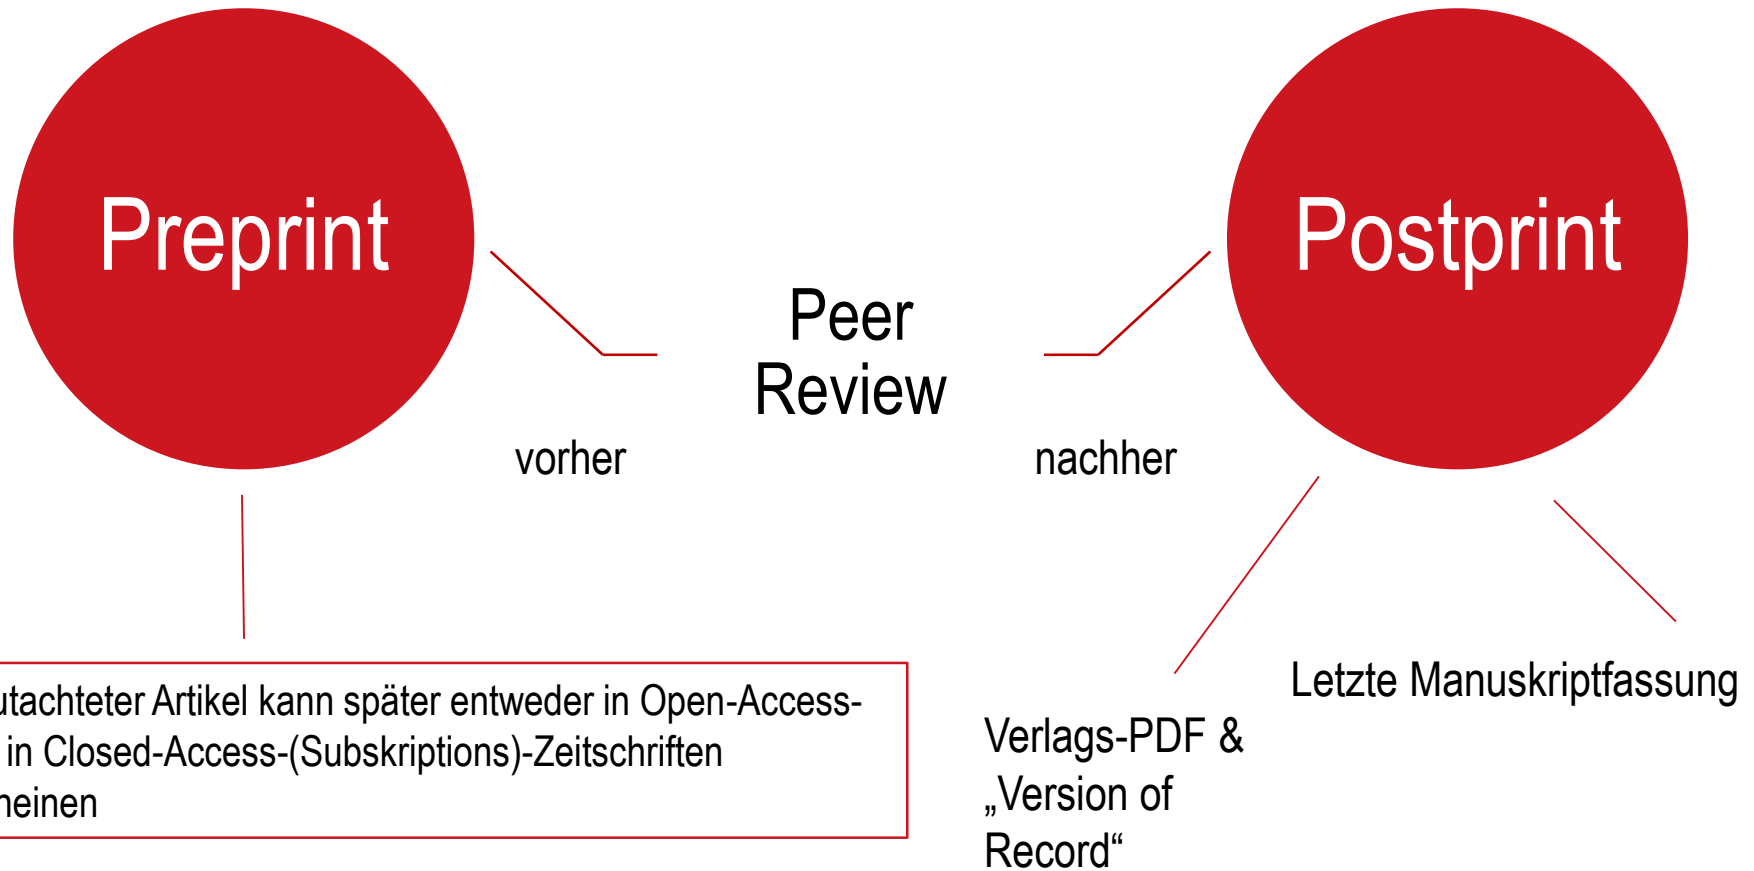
Preprint

Peer Review

Postprint

vorher

nachher

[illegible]utachteter Artikel kann später entweder in Open-Access- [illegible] in Closed-Access-(Subskriptions)-Zeitschriften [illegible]heinen

Verlags-PDF & „Version of Record“

Letzte Manuskriptfassung